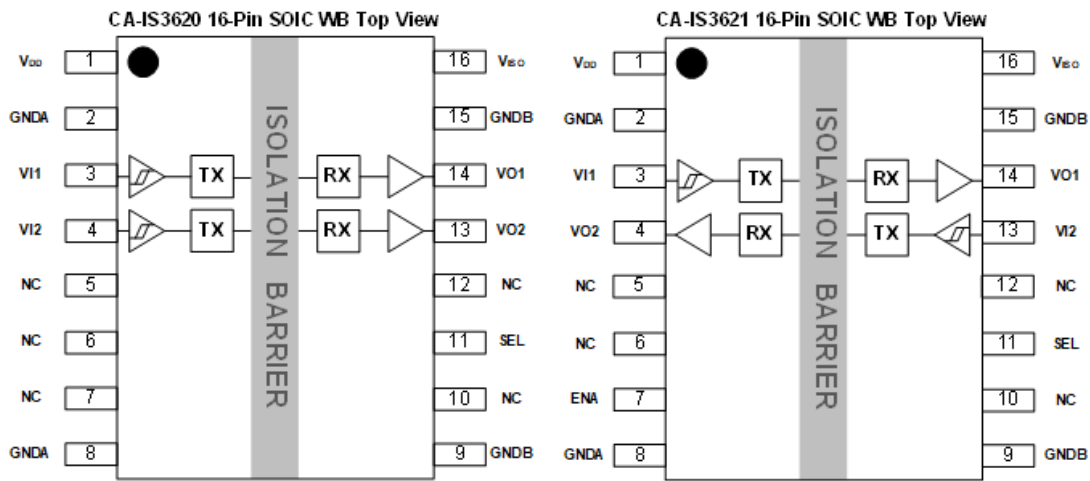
CA-IS3620 16-Pin SOIC WB Top View

$V_{DD}$ 1
GNDA 2
VI1 3
VI2 4
NC 5
NC 6
NC 7
GNDA 8

TX
TX

ISOLATION BARRIER

RX
RX

16 $V_{ISO}$
15 GNDB
14 VO1
13 VO2
12 NC
11 SEL
10 NC
9 GNDB

CA-IS3621 16-Pin SOIC WB Top View

$V_{DD}$ 1
GNDA 2
VI1 3
VO2 4
NC 5
NC 6
ENA 7
GNDA 8

TX
RX

ISOLATION BARRIER

RX
TX

16 $V_{ISO}$
15 GNDB
14 VO1
13 VI2
12 NC
11 SEL
10 NC
9 GNDB